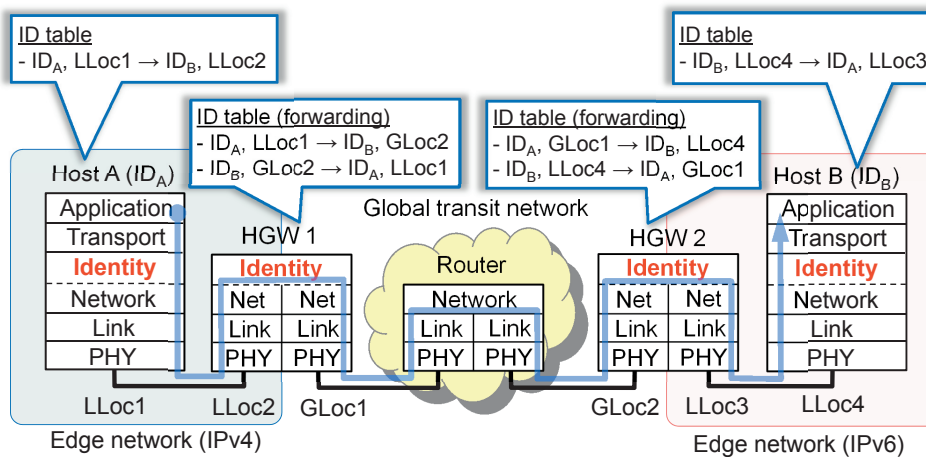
ID table
- $ID_A$, LLoc1 → $ID_B$, LLoc2

ID table (forwarding)
- $ID_A$, LLoc1 → $ID_B$, GLoc2
- $ID_B$, GLoc2 → $ID_A$, LLoc1

ID table (forwarding)
- $ID_A$, GLoc1 → $ID_B$, LLoc4
- $ID_B$, LLoc4 → $ID_A$, GLoc1

ID table
- $ID_B$, LLoc4 → $ID_A$, LLoc3

Host A ($ID_A$)
Application
Transport
Identity
Network
Link
PHY

Global transit network

HGW 1
Identity
Net | Net
Link | Link
PHY | PHY

Router
Network
Link | Link
PHY | PHY

HGW 2
Identity
Net | Net
Link | Link
PHY | PHY

Host B ($ID_B$)
Application
Transport
Identity
Network
Link
PHY

LLoc1 LLoc2 GLoc1 GLoc2 LLoc3 LLoc4

Edge network (IPv4)
Edge network (IPv6)